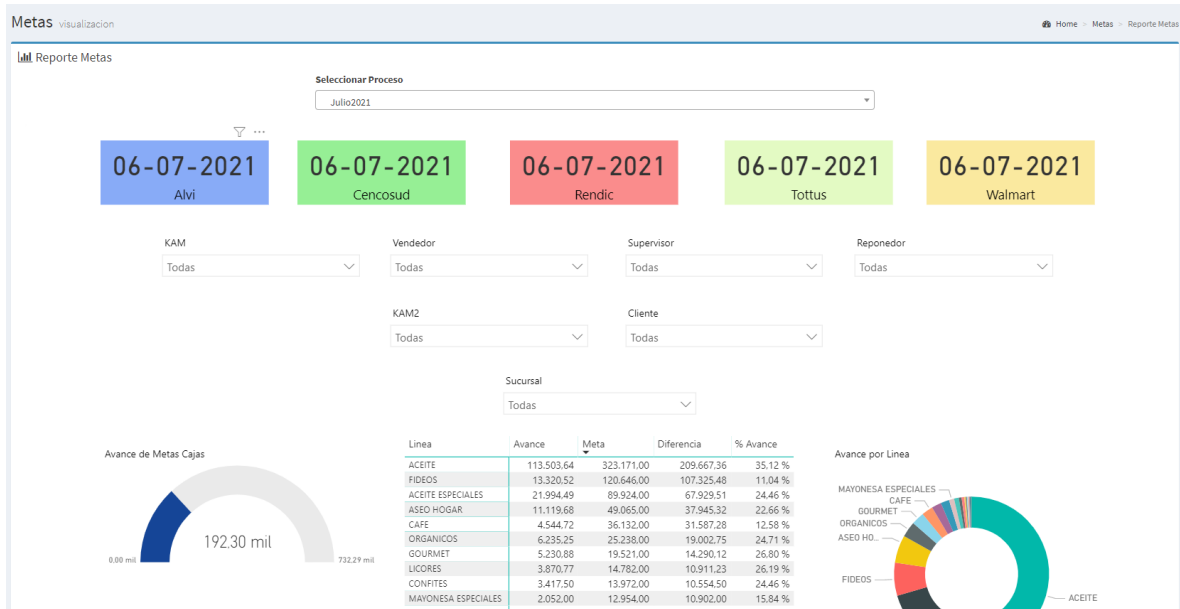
Metas visualizacion

Home > Metas > Reporte Metas

Reporte Metas

Seleccionar Proceso

Julio2021

06-07-2021
Alvi

06-07-2021
Cencosud

06-07-2021
Rendic

06-07-2021
Tottus

06-07-2021
Walmart

KAM
Todas

Vendedor
Todas

Supervisor
Todas

Reponedor
Todas

KAM2
Todas

Cliente
Todas

Sucursal
Todas

Avance de Metas Cajas

192,30 mil

0,00 mil

732,29 mil

| Linea | Avance | Meta | Diferencia | % Avance |
|---|---|---|---|---|
| ACEITE | 113.503,64 | 323.171,00 | 209.667,36 | 35,12 % |
| FIDEOS | 13.320,52 | 120.646,00 | 107.325,48 | 11,04 % |
| ACEITE ESPECIALES | 21.994,49 | 89.924,00 | 67.929,51 | 24,46 % |
| ASEO HOGAR | 11.119,68 | 49.065,00 | 37.945,32 | 22,66 % |
| CAFE | 4.544,72 | 36.132,00 | 31.587,28 | 12,58 % |
| ORGANICOS | 6.235,25 | 25.238,00 | 19.002,75 | 24,71 % |
| GOURMET | 5.230,88 | 19.521,00 | 14.290,12 | 26,80 % |
| LICORES | 3.870,77 | 14.782,00 | 10.911,23 | 26,19 % |
| CONFITES | 3.417,50 | 13.972,00 | 10.554,50 | 24,46 % |
| MAYONESA ESPECIALES | 2.052,00 | 12.954,00 | 10.902,00 | 15,84 % |

Avance por Linea

MAYONESA ESPECIALES
CAFE
GOURMET
ORGANICOS
ASEO HO...
FIDEOS
ACEITE